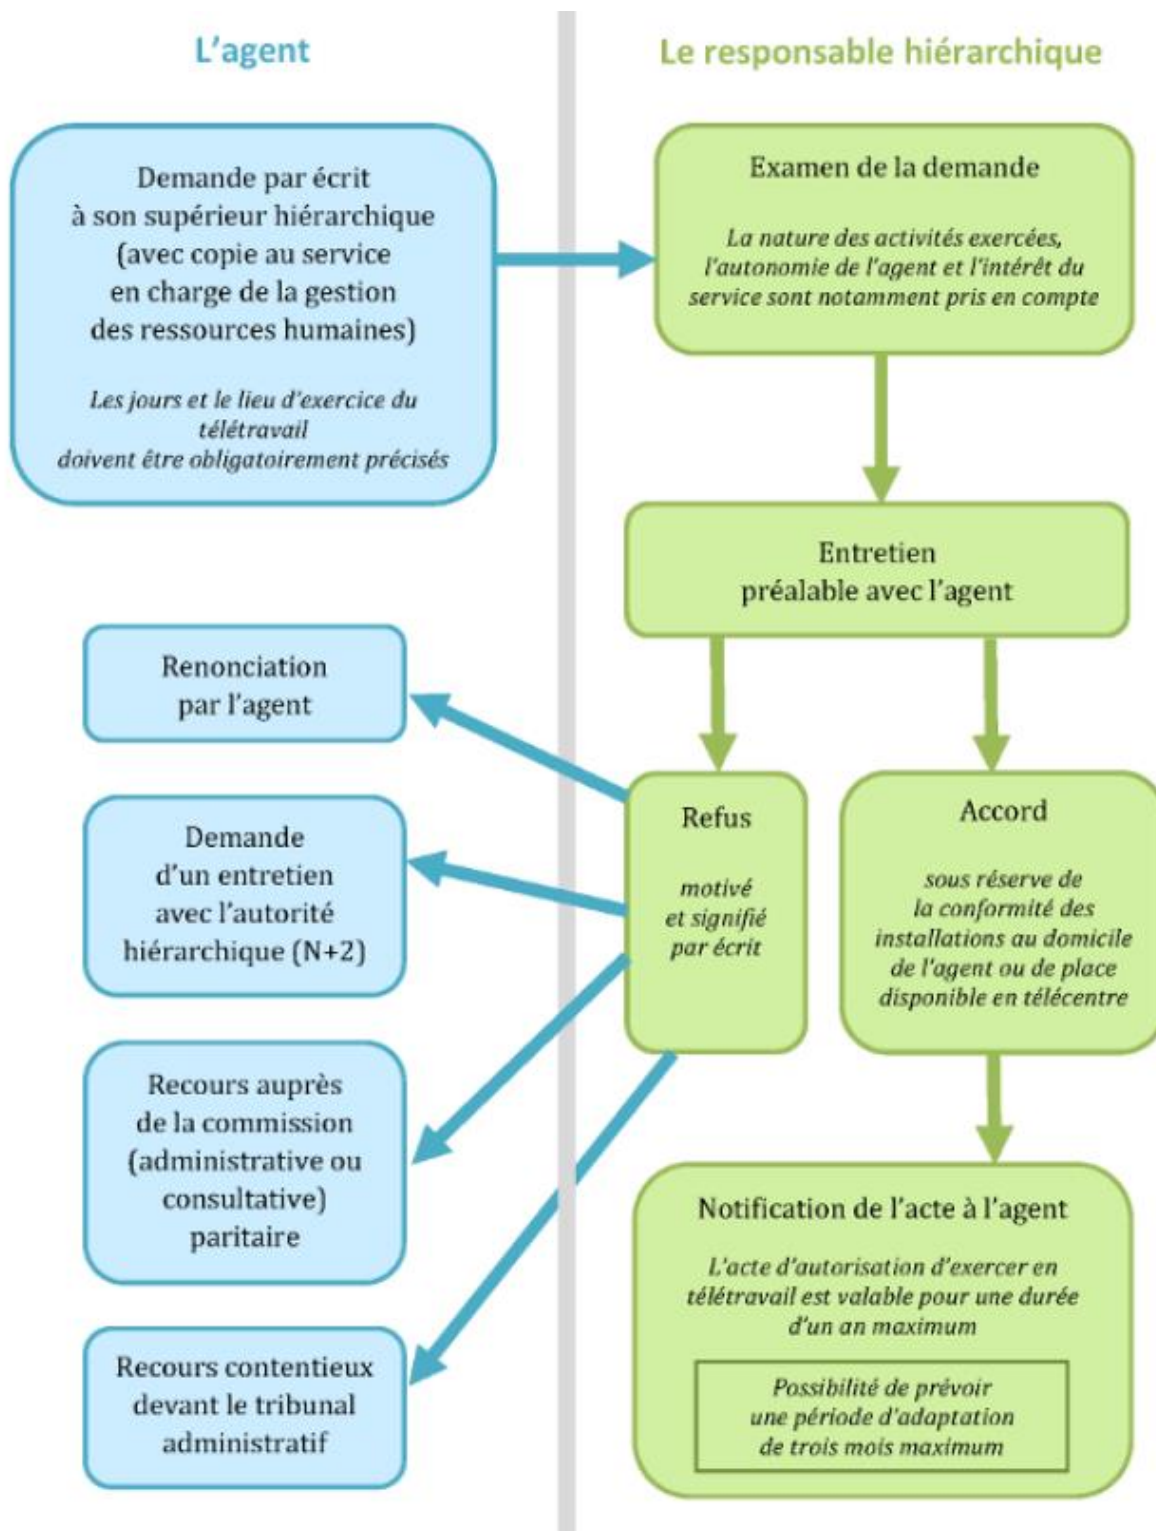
L'agent

Le responsable hiérarchique

Demande par écrit à son supérieur hiérarchique (avec copie au service en charge de la gestion des ressources humaines)

Les jours et le lieu d'exercice du télétravail doivent être obligatoirement précisés

Examen de la demande

La nature des activités exercées, l'autonomie de l'agent et l'intérêt du service sont notamment pris en compte

Entretien préalable avec l'agent

Renonciation par l'agent

Demande d'un entretien avec l'autorité hiérarchique (N+2)

Refus

motivé et signifié par écrit

Accord

sous réserve de la conformité des installations au domicile de l'agent ou de place disponible en télécentre

Recours auprès de la commission (administrative ou consultative) paritaire

Recours contentieux devant le tribunal administratif

Notification de l'acte à l'agent

L'acte d'autorisation d'exercer en télétravail est valable pour une durée d'un an maximum

Possibilité de prévoir une période d'adaptation de trois mois maximum